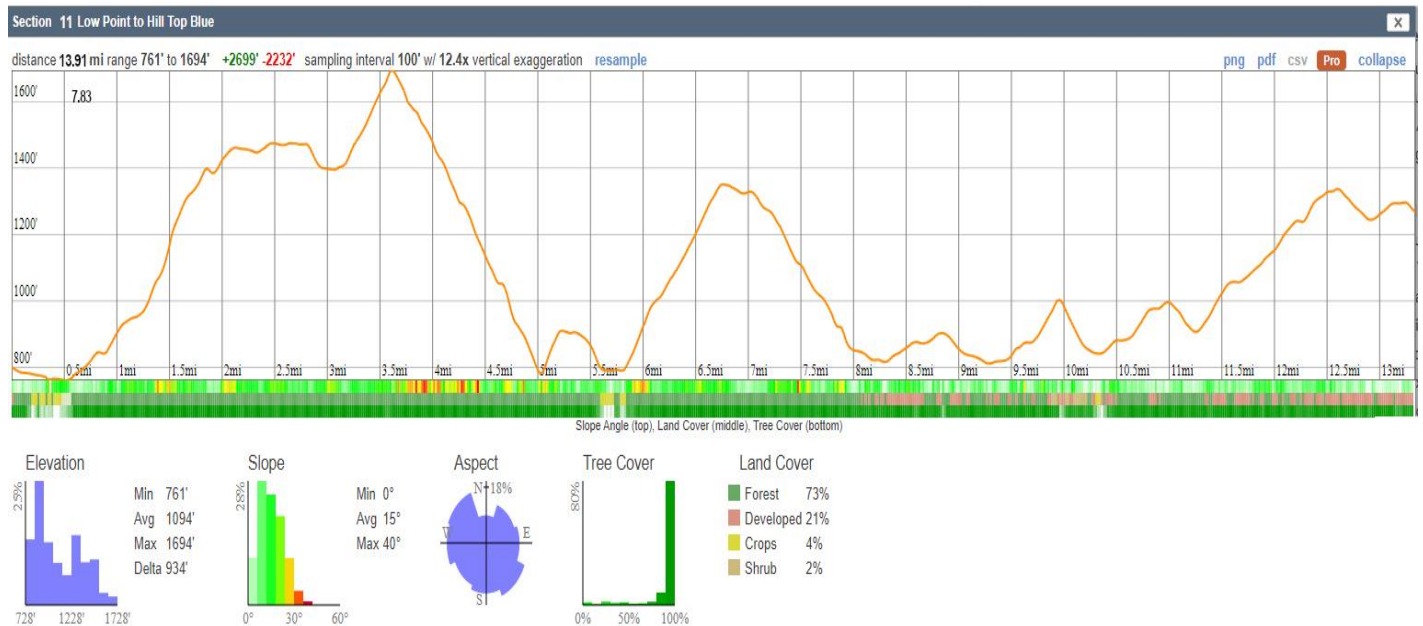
Section 11 Low Point to Hill Top Blue

X

distance 13.91 mi range 761' to 1694' +2699' -2232' sampling interval 100' w/ 12.4x vertical exaggeration resample

png pdf csv Pro collapse

1600'
7.83
1400'
1200'
1000'
800'

0.5mi 1mi 1.5mi 2mi 2.5mi 3mi 3.5mi 4mi 4.5mi 5mi 5.5mi 6mi 6.5mi 7mi 7.5mi 8mi 8.5mi 9mi 9.5mi 10mi 10.5mi 11mi 11.5mi 12mi 12.5mi 13mi

Slope Angle (top), Land Cover (middle), Tree Cover (bottom)

Elevation
25%
Min 761'
Avg 1094'
Max 1694'
Delta 934'
728' 1228' 1728'

Slope
28%
Min 0°
Avg 15°
Max 40°
0° 30° 60°

Aspect
N 18%
W
E
S

Tree Cover
80%
0% 50% 100%

Land Cover
| | |
|---|---|
| Forest | 73% |
| Developed | 21% |
| Crops | 4% |
| Shrub | 2% |